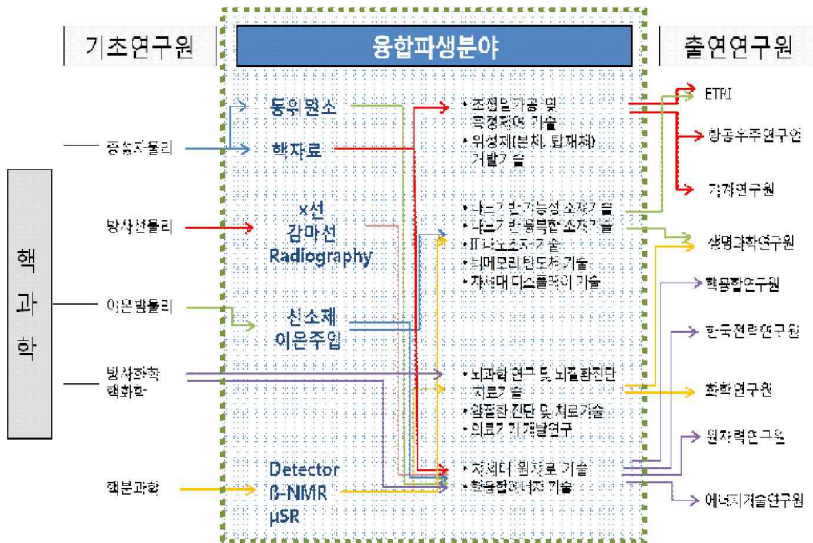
기초연구원

융합파생분야

출연연구원

핵과학

양성자물리

방사선물리

이온빔물리

방사화학 핵화학

핵분과학

동위원소

핵자로

X선 감마선 Radiography

신소재 이온주입

Detector β-NMR μSR

• 초정밀가공 및 특정처리 기술
• 위성체(분체, 탑재체) 개발기술

• 나노기술 고기능성 소재기술
• 나노기술 환경특화 소재기술
• 반도체소자기술
• 메모리 반도체 기술
• 차세대 디스플레이 기술

• 뇌과학 연구 및 뇌질환진단 치료기술
• 암질환 진단 및 치료기술
• 의료기기 개발연구

• 차세대 원자로 기술
• 핵융합에너지 기술

ETRI

항공우주연구원

기계연구원

생명과학연구원

핵융합연구원

한국전력연구원

화학연구원

원자력연구원

에너지기술연구원